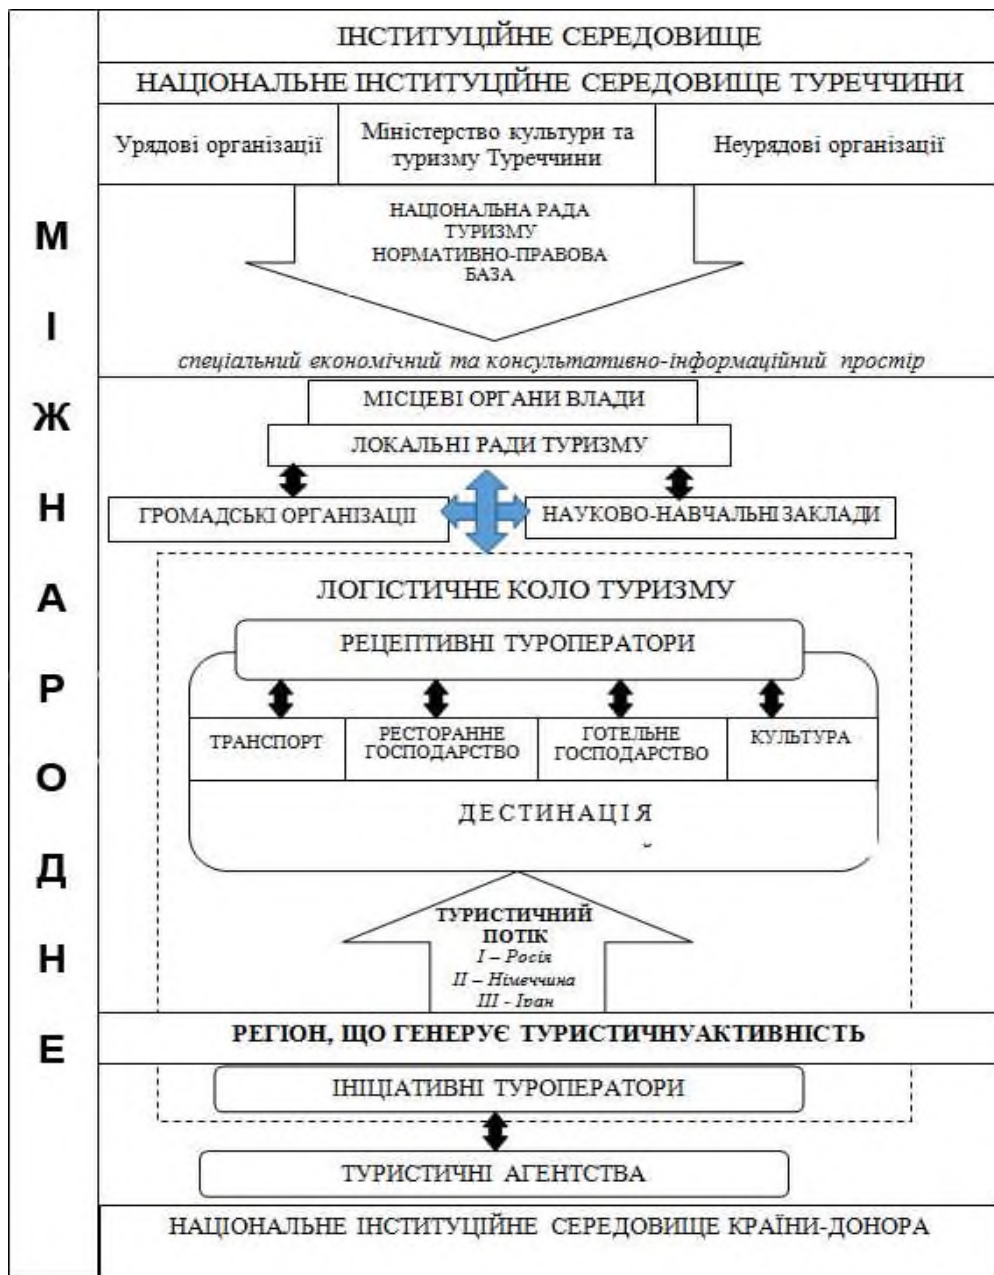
М
І
Ж
Н
А
Р
О
Д
Н
Е

ІНСТИТУЦІЙНЕ СЕРЕДОВИЩЕ

НАЦІОНАЛЬНЕ ІНСТИТУЦІЙНЕ СЕРЕДОВИЩЕ ТУРЕЧЧИНИ

| Урядові організації | Міністерство культури та туризму Туреччини | Неурядові організації |
|---|---|---|

НАЦІОНАЛЬНА РАДА ТУРИЗМУ НОРМАТИВНО-ПРАВОВА БАЗА

спеціальний економічний та консультативно-інформаційний простір

МІСЦЕВІ ОРГАНИ ВЛАДИ

ЛОКАЛЬНІ РАДИ ТУРИЗМУ

ГРОМАДСЬКІ ОРГАНІЗАЦІЇ

НАУКОВО-НАВЧАЛЬНІ ЗАКЛАДИ

ЛОГІСТИЧНЕ КОЛО ТУРИЗМУ

РЕЦЕПТИВНІ ТУРОПЕРАТОРИ

| ТРАНСПОРТ | РЕСТОРАННЕ ГОСПОДАРСТВО | ГОТЕЛЬНЕ ГОСПОДАРСТВО | КУЛЬТУРА |
|---|---|---|---|

ДЕСТИНАЦІЯ

ТУРИСТИЧНИЙ ПОТІК
I – Росія
II – Німеччина
III - Іран

РЕГІОН, ЩО ГЕНЕРУЄ ТУРИСТИЧНУАКТИВНІСТЬ

ІНІЦІАТИВНІ ТУРОПЕРАТОРИ

ТУРИСТИЧНІ АГЕНТСТВА

НАЦІОНАЛЬНЕ ІНСТИТУЦІЙНЕ СЕРЕДОВИЩЕ КРАЇНИ-ДОНОРА